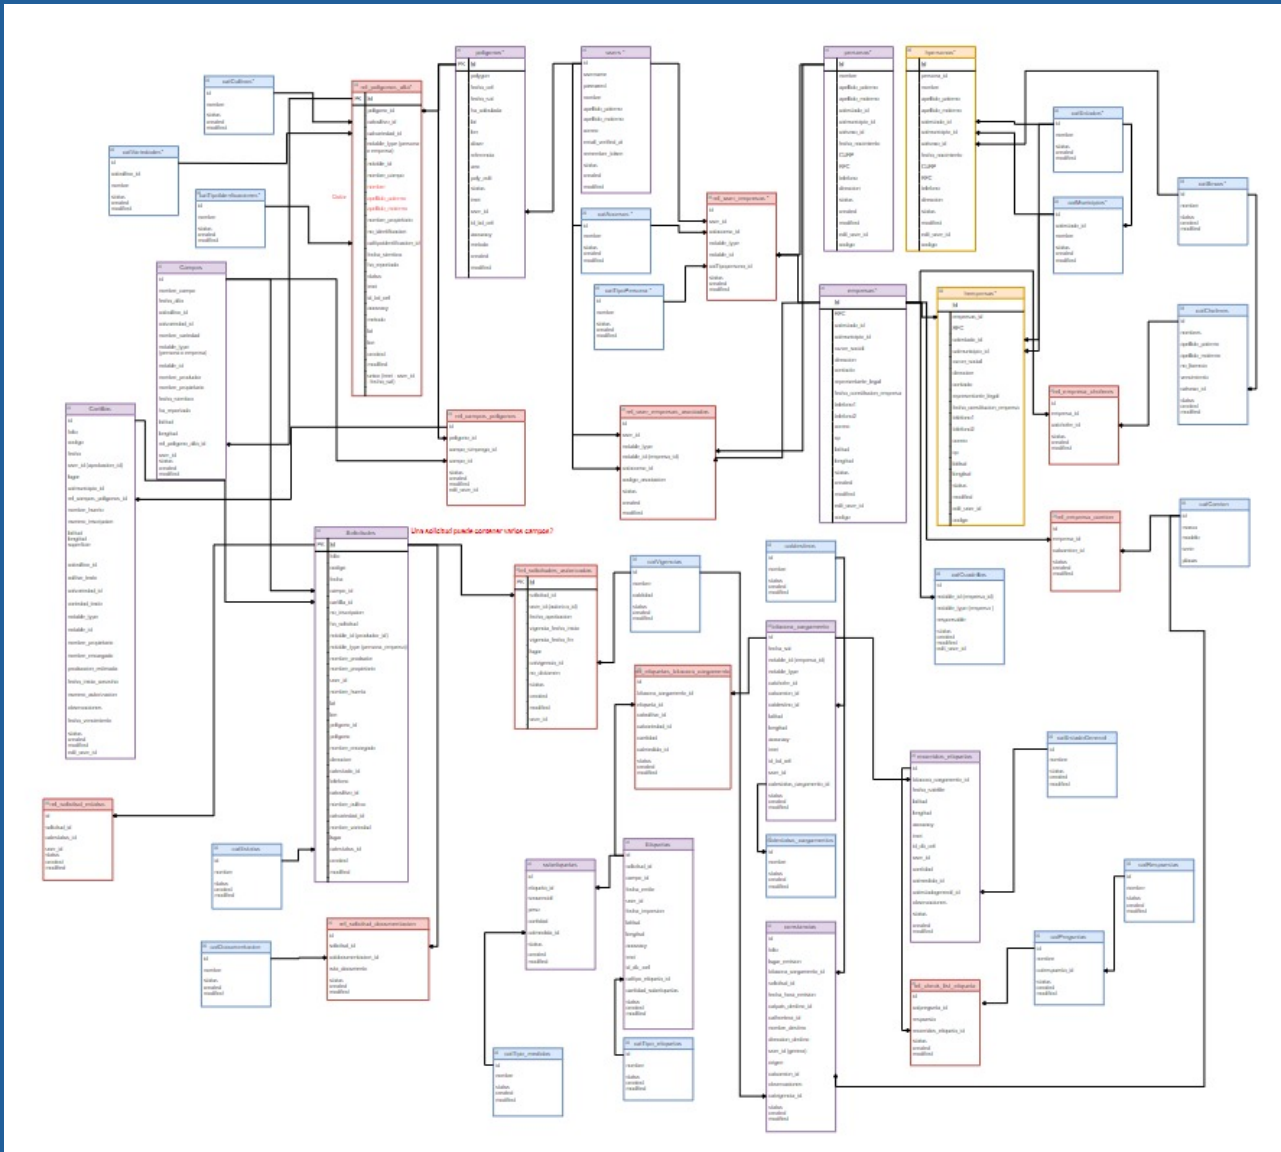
Una solicitud puede contener varios campos?

Cobro

cat_Cultivos
id
nombre
status
created
modified

cat_Variedades
id
cultivo_id
nombre
status
created
modified

cat_TipoIdentificaciones
id
nombre
status
created
modified

poligonos
id
poligono
fecha_vol
fecha_vol
fecha_solicitada
lat
lon
altitud
estructura
area
poly_coll
status
user
user_id
id_lat_coll
accuracy
metodo
created
modified

rel_poligonos_alta
id
poligono_id
cultivo_id
id
variedad_id
relable_type
relable_id
nombre_campo
nombre
apellido_paterno
apellido_materno
nombre_propietario
no_identificacion
catIpoIdentificacion_id
fecha_siembra
ha_sembradas
metodo
status
user
id_lat_coll
accuracy
metodo
lat
lon
created
modified

users
id
username
password
nombre
apellido_paterno
apellido_materno
correo
email_verified_at
remember_token
status
created
modified

personas
id
nombre
apellido_paterno
apellido_materno
estado_id
municipio_id
colonia_id
fecha_nacimiento
CURP
RFC
telefono
direccion
status
created
modified
edit_user_id
codigo

cat_Estados
id
nombre
status
created
modified

cat_Estado
id
nombre
status
created
modified

cat_Municipios
id
estado_id
nombre
status
created
modified

rel_user_empresas
id
user_id
catItems_id
relable_type
relable_id
catTipoEmpresa_id
status
created
modified

cat_Usuarios
id
nombre
status
created
modified

cat_TipoPersonas
id
nombre
status
created
modified

Campos
id
nombre_campo
fecha_alta
cultivo_id
variedad_id
nombre_variedad
status
nombre_productor
nombre_propietario
fecha_siembra
ha_sembradas
latitud
longitud
rel_poligono_alta_id
user_id
status
created
modified

empresas
id
RFC
estado_id
municipio_id
razon_social
direccion
contacto
representante_legal
fecha_constitucion_empresa
telefono1
telefono2
correo
cp
latitud
longitud
status
created
modified
edit_user_id
codigo

cat_Clientes
id
nombre
apellido_paterno
apellido_materno
no_licencia
estado_id
status
created
modified

Certificados
id
folio
codigo
fecha
user_id
lugar
estado_id
rel_campos_poligonos_id
nombre
fecha
status
created
modified
edit_user_id

rel_campos_poligonos
id
poligono_id
campos_id
status
created
modified
edit_user_id

rel_user_empresas_asociadas
id
user_id
relable_type
relable_id
catItems_id
codigo_asociado
status
created
modified

rel_empresas_clientes
id
empresa_id
cat_cliente_id
status
created
modified

cat_Centros
id
nombre
status
created
modified

rel_empresas_centros
id
empresa_id
catcentro_id
status
created
modified

Solicitudes
id
folio
codigo
fecha
campo_id
cultivo_id
variedad_id
no_hectareas
ha_solicitud
relable_id
relable_type
nombre_productor
nombre_propietario
user_id
nombre_huerta
lat
lon
poligono_id
poligono
nombre_encargado
direccion
estado_id
telefono
estado_id
nombre_cultivo
variedad_id
nombre_variedad
lugar
status
created
modified

rel_solicitudes_autorizadas
id
solicitud_id
user_id
fecha_autorizacion
vigencia_fecha_inicio
vigencia_fecha_fin
lugar
categoria_id
no_dictamen
status
created
modified
user_id

cat_Vigencias
id
nombre
cantidad
status
created
modified

cat_Uniones
id
nombre
status
created
modified

cat_Cuadrillas
id
relable_id
relable_type
responsable
status
created
modified
edit_user_id

rel_etiquetas_bitacora_aseguramiento
id
bitacora_aseguramiento_id
etiqueta_id
cultivo_id
variedad_id
cantidad
estado_id
status
created
modified

bitacora_aseguramiento
id
fecha_ini
relable_id
relable_type
cuadrilla_id
cultivo_id
variedad_id
latitud
longitud
accuracy
user
id_lat_coll
user_id
estado_id
status
created
modified

rel_solicitud_estados
id
solicitud_id
estado_id
user_id
status
created
modified

cat_Unidades
id
nombre
status
created
modified

Etiquetas
id
solicitud_id
campo_id
fecha_emite
user_id
fecha_impresion
latitud
longitud
accuracy
user
id_lat_coll
codigo_etiqueta_id
cantidad_solicitadas
status
created
modified

cat_Tipo_etiquetas
id
nombre
status
created
modified

salidaspartes
id
etiqueta_id
transporte
peso
cantidad
estado_id
status
created
modified

remisiones
id
folio
lugar_emision
bitacora_aseguramiento_id
solicitud_id
fecha_hora_emision
estado_destino_id
catDestino_id
nombre_destino
direccion_destino
user_id
origen
catcentro_id
observaciones
categoria_id
status
created
modified

rel_solicitud_documentacion
id
solicitud_id
catdocumentacion_id
num_documento
status
created
modified

cat_Documentacion
id
nombre
status
created
modified

cat_Tipo_medidas
id
nombre
status
created
modified

inventario_etiquetas
id
bitacora_aseguramiento_id
fecha_salida
latitud
longitud
accuracy
user
id_lat_coll
user_id
cantidad
estado_id
catEstadoGeneral_id
observaciones
status
created
modified

cat_EstadoGeneral
id
nombre
status
created
modified

cat_Preguntas
id
nombre
catrespuesta_id
status
created
modified

cat_Respuestas
id
nombre
status
created
modified

rel_check_list_etiqueta
id
catpregunta_id
respuesta
inventario_etiqueta_id
status
created
modified